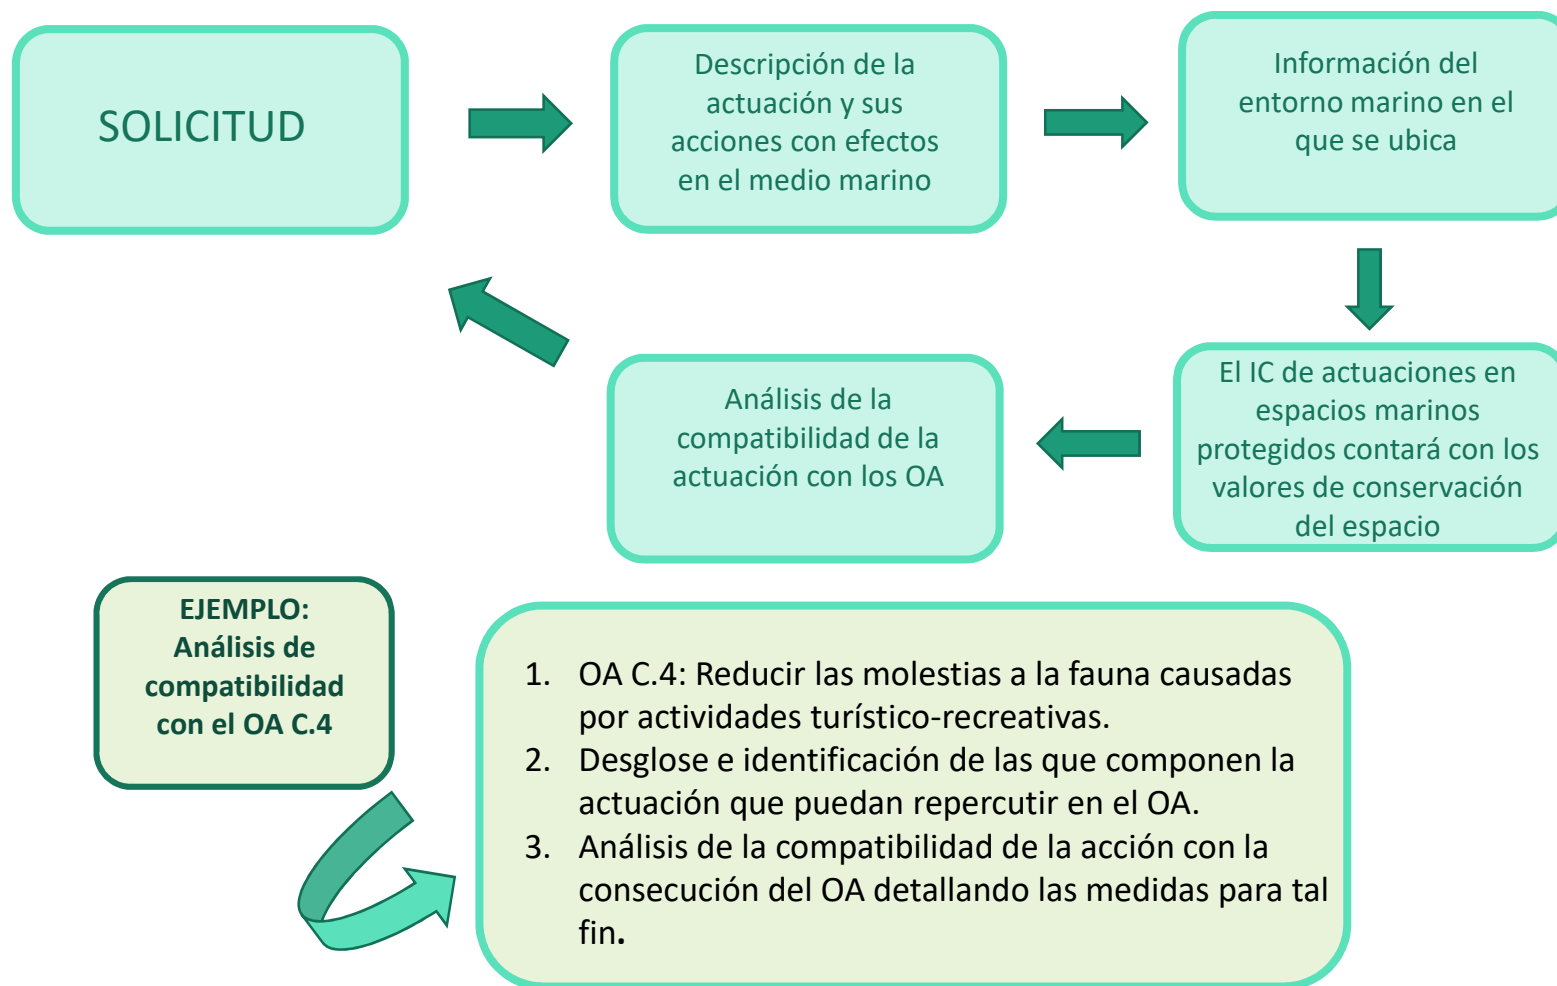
SOLICITUD

Descripción de la actuación y sus acciones con efectos en el medio marino

Información del entorno marino en el que se ubica

El IC de actuaciones en espacios marinos protegidos contará con los valores de conservación del espacio

Análisis de la compatibilidad de la actuación con los OA

EJEMPLO: Análisis de compatibilidad con el OA C.4

1. OA C.4: Reducir las molestias a la fauna causadas por actividades turístico-recreativas.
2. Desglose e identificación de las que componen la actuación que puedan repercutir en el OA.
3. Análisis de la compatibilidad de la acción con la consecución del OA detallando las medidas para tal fin.